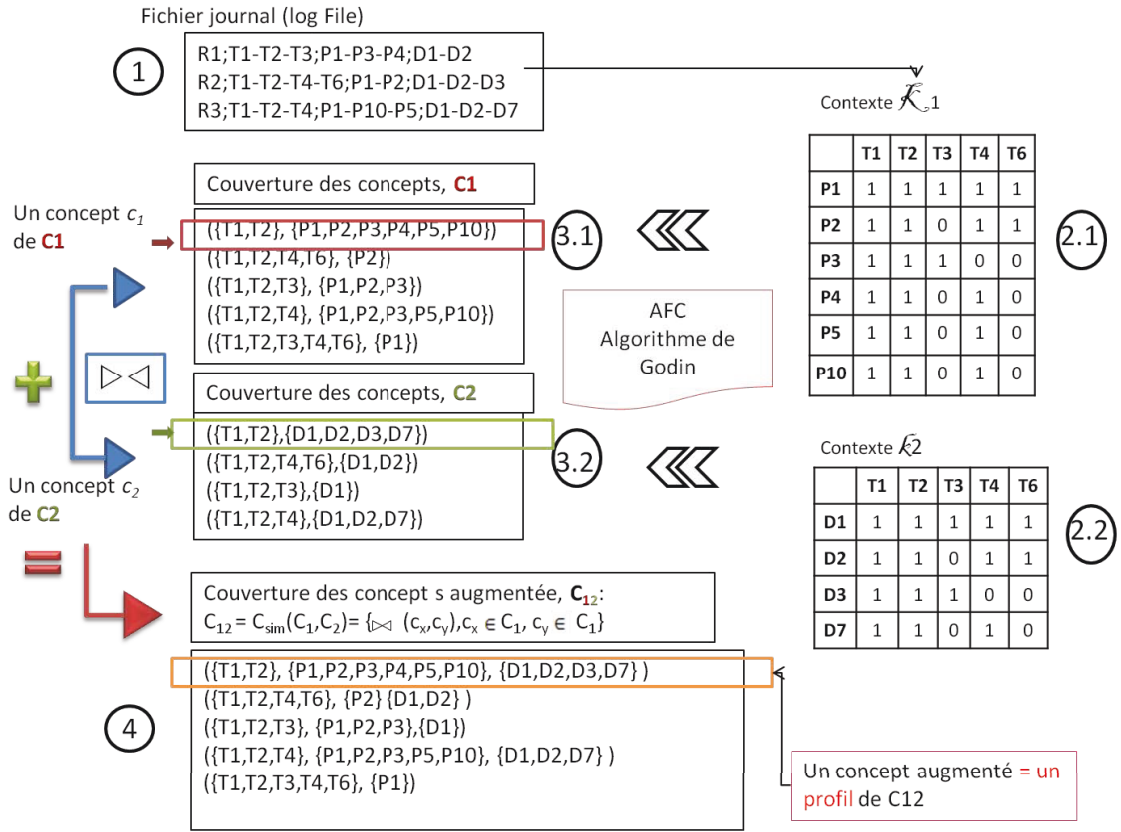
Fichier journal (log File)

1

R1;T1-T2-T3;P1-P3-P4;D1-D2
R2;T1-T2-T4-T6;P1-P2;D1-D2-D3
R3;T1-T2-T4;P1-P10-P5;D1-D2-D7

Contexte $\mathcal{K}$1

| | T1 | T2 | T3 | T4 | T6 |
|---|---|---|---|---|---|
| P1 | 1 | 1 | 1 | 1 | 1 |
| P2 | 1 | 1 | 0 | 1 | 1 |
| P3 | 1 | 1 | 1 | 0 | 0 |
| P4 | 1 | 1 | 0 | 1 | 0 |
| P5 | 1 | 1 | 0 | 1 | 0 |
| P10 | 1 | 1 | 0 | 1 | 0 |

2.1

Couverture des concepts, C1

Un concept $c_1$ de C1

({T1,T2}, {P1,P2,P3,P4,P5,P10})
({T1,T2,T4,T6}, {P2})
({T1,T2,T3}, {P1,P2,P3})
({T1,T2,T4}, {P1,P2,P3,P5,P10})
({T1,T2,T3,T4,T6}, {P1})

3.1

AFC
Algorithme de
Godin

$\triangleright\triangleleft$

Couverture des concepts, C2

({T1,T2},{D1,D2,D3,D7})
({T1,T2,T4,T6},{D1,D2})
({T1,T2,T3},{D1})
({T1,T2,T4},{D1,D2,D7})

3.2

Un concept $c_2$ de C2

Contexte $\mathcal{K}$2

| | T1 | T2 | T3 | T4 | T6 |
|---|---|---|---|---|---|
| D1 | 1 | 1 | 1 | 1 | 1 |
| D2 | 1 | 1 | 0 | 1 | 1 |
| D3 | 1 | 1 | 1 | 0 | 0 |
| D7 | 1 | 1 | 0 | 1 | 0 |

2.2

Couverture des concept s augmentée, $C_{12}$:
$C_{12} = C_{sim}(C_1,C_2)= \{\bowtie (c_x,c_y),c_x \in C_1, c_y \in C_1\}$

({T1,T2}, {P1,P2,P3,P4,P5,P10}, {D1,D2,D3,D7} )
({T1,T2,T4,T6}, {P2} {D1,D2} )
({T1,T2,T3}, {P1,P2,P3},{D1})
({T1,T2,T4}, {P1,P2,P3,P5,P10}, {D1,D2,D7} )
({T1,T2,T3,T4,T6}, {P1})

4

Un concept augmenté = un profil de C12